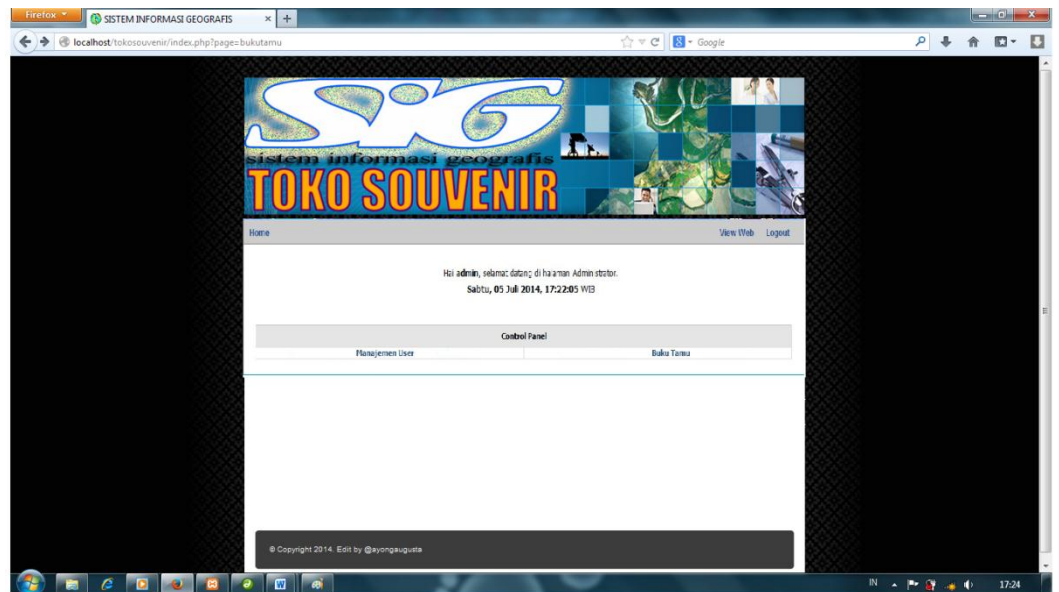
Firefox
SISTEM INFORMASI GEOGRAFIS
localhost/tokosouvenir/index.php?page=bukutamu
Google

SIG
sistem informasi geografis
TOKO SOUVENIR

Home
View Web Logout

Hai admin, selamat datang di halaman Administrator.
Sabtu, 05 Juli 2014, 17:22:05 WIB

| Control Panel | |
|---|---|
| Manajemen User | Buku Tamu |

© Copyright 2014. Edit by @ayongaugusta

IN 17:24